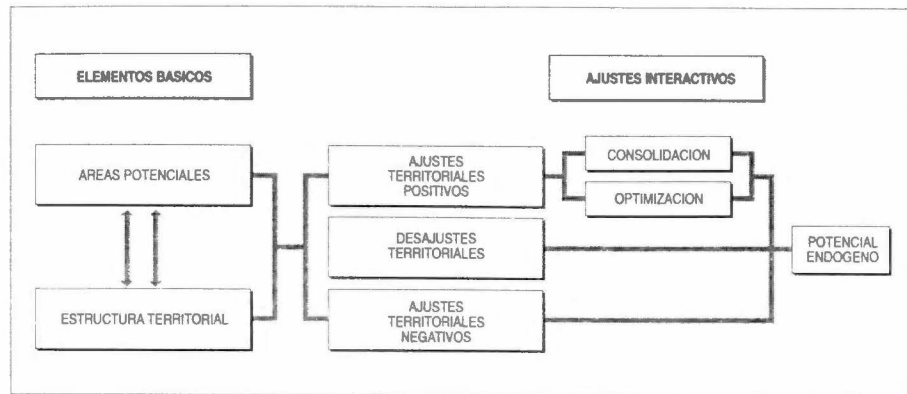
ELEMENTOS BASICOS

AJUSTES INTERACTIVOS

AREAS POTENCIALES

ESTRUCTURA TERRITORIAL

AJUSTES TERRITORIALES POSITIVOS

CONSOLIDACION

OPTIMIZACION

DESAJUSTES TERRITORIALES

AJUSTES TERRITORIALES NEGATIVOS

POTENCIAL ENDOGENO